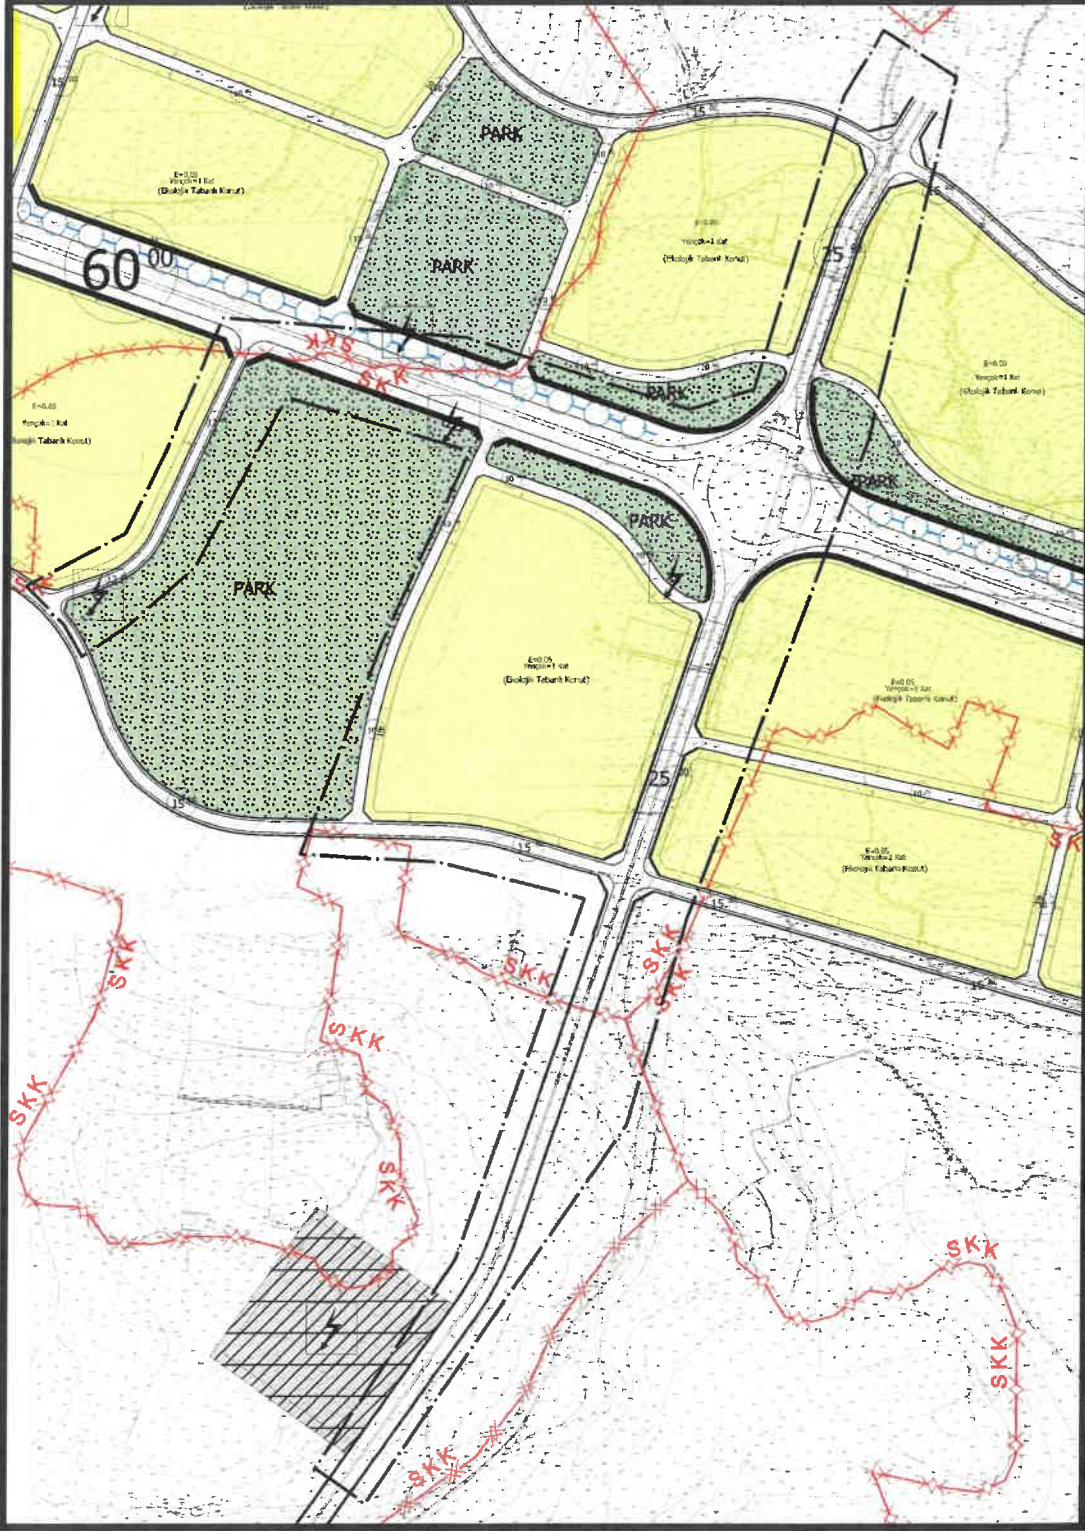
PARK
E=0.05
Yençok=1 Kat
(Ekolojik Tabanlı Konut)
60⁰⁰
PARK
Yençok=1 Kat
(Ekolojik Tabanlı Konut)
25
E=0.05
Yençok=1 Kat
(Ekolojik Tabanlı Konut)
SKK
SKK
PARK
E=0.05
Yençok=1 Kat
(Ekolojik Tabanlı Konut)
PARK
PARK
PARK
E=0.05
Yençok=1 Kat
(Ekolojik Tabanlı Konut)
E=0.05
Yençok=1 Kat
(Ekolojik Tabanlı Konut)
25
15
15
15
E=0.05
Yençok=1 Kat
(Ekolojik Tabanlı Konut)
SK
SKK
SKK
SKK
SKK
SKK
SKK
SKK
SKK
SKK